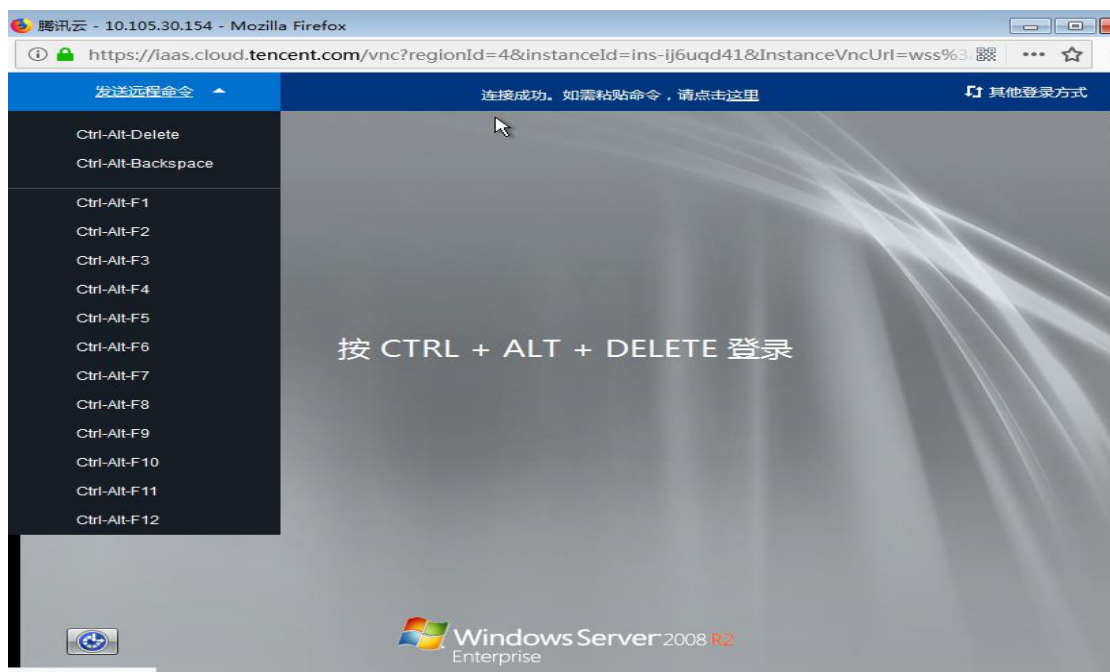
腾讯云 - 10.105.30.154 - Mozilla Firefox

https://iaas.cloud.tencent.com/vnc?regionId=4&instanceId=ins-ij6uqd41&InstanceVncUrl=wss%3

发送远程命令

连接成功。如需粘贴命令，请点击这里

其他登录方式

Ctrl-Alt-Delete
Ctrl-Alt-Backspace
Ctrl-Alt-F1
Ctrl-Alt-F2
Ctrl-Alt-F3
Ctrl-Alt-F4
Ctrl-Alt-F5
Ctrl-Alt-F6
Ctrl-Alt-F7
Ctrl-Alt-F8
Ctrl-Alt-F9
Ctrl-Alt-F10
Ctrl-Alt-F11
Ctrl-Alt-F12

按 CTRL + ALT + DELETE 登录

Windows Server 2008 R2
Enterprise